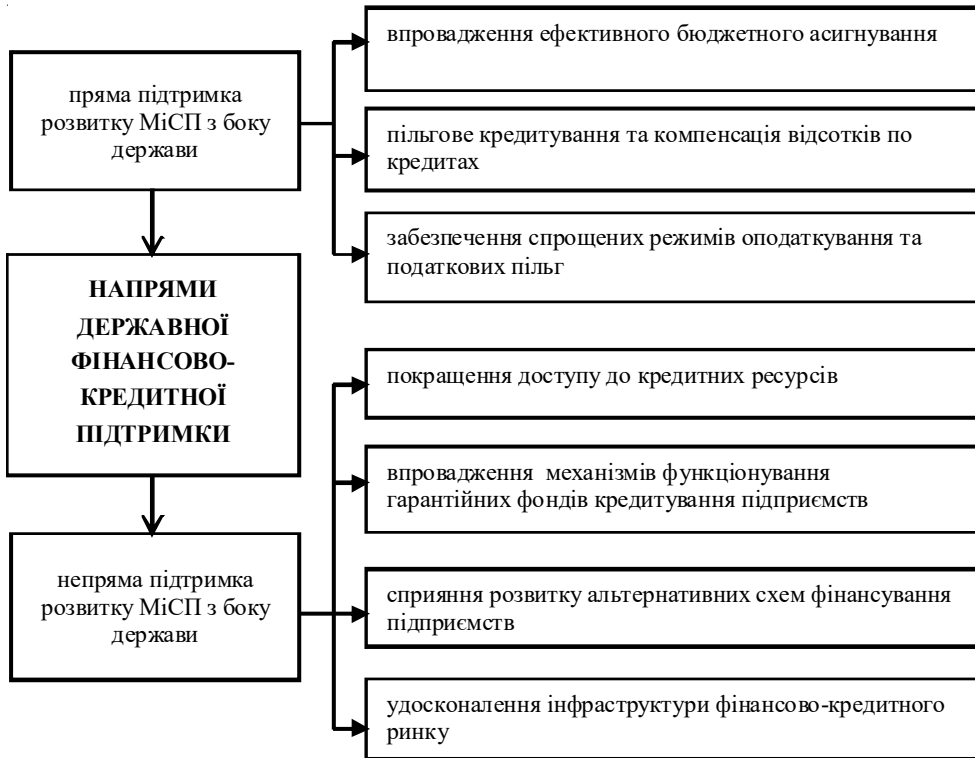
пряма підтримка розвитку МіСП з боку держави

впровадження ефективного бюджетного асигнування

пільгове кредитування та компенсація відсотків по кредитах

забезпечення спрощених режимів оподаткування та податкових пільг

НАПРЯМИ ДЕРЖАВНОЇ ФІНАНСОВО-КРЕДИТНОЇ ПІДТРИМКИ

покращення доступу до кредитних ресурсів

впровадження механізмів функціонування гарантійних фондів кредитування підприємств

непряма підтримка розвитку МіСП з боку держави

сприяння розвитку альтернативних схем фінансування підприємств

удосконалення інфраструктури фінансово-кредитного ринку